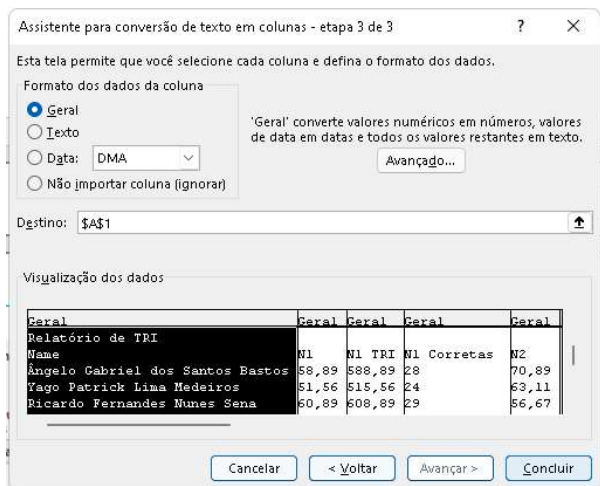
Assistente para conversão de texto em colunas - etapa 3 de 3

?

×

Esta tela permite que você selecione cada coluna e defina o formato dos dados.

Formato dos dados da coluna

Geral

Texto

Data: DMA

Não importar coluna (ignorar)

'Geral' converte valores numéricos em números, valores de data em datas e todos os valores restantes em texto.

Avançado...

Destino: $A$1

Visualização dos dados

| Geral | Geral | Geral | Geral | Geral |
|---|---|---|---|---|
| Relatório de TRI | | | | |
| Name | N1 | N1 TRI | N1 Corretas | N2 |
| Ângelo Gabriel dos Santos Bastos | 58,89 | 588,89 | 28 | 70,89 |
| Yago Patrick Lima Medeiros | 51,56 | 515,56 | 24 | 63,11 |
| Ricardo Fernandes Nunes Sena | 60,89 | 608,89 | 29 | 56,67 |

Cancelar

< Voltar

Avançar >

Concluir